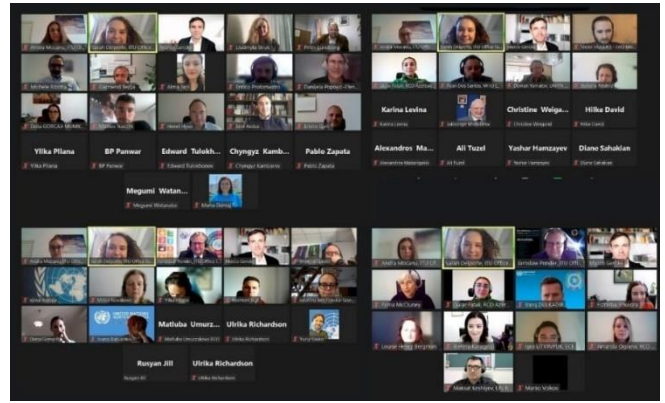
Ylka Pllana
Ylka Pllana
BP Panwar
BP Panwar
Edward Tulokh...
Edward Tulokhonov
Chyngyz Kamb...
Chyngyz Kambarov
Pablo Zapata
Pablo Zapata
Megumi Watan...
Megumi Watanabe

Karina Levina
Karina Levina
Christina Weiga...
Christina Weigand
Hilke David
Hilke David
Alexandros Ma...
Alexandros Makarigakis
Ali Tuzel
Ali Tuzel
Yashar Hamzayev
Yashar Hamzayev
Diane Sahakian
Diane Sahakian

Matluba Umurz...
Matluba Umurzakova
Ulrika Richardson
Ulrika Richardson
Rusyan Jill
Rusyan Jill
Ulrika Richardson
Ulrika Richardson

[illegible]